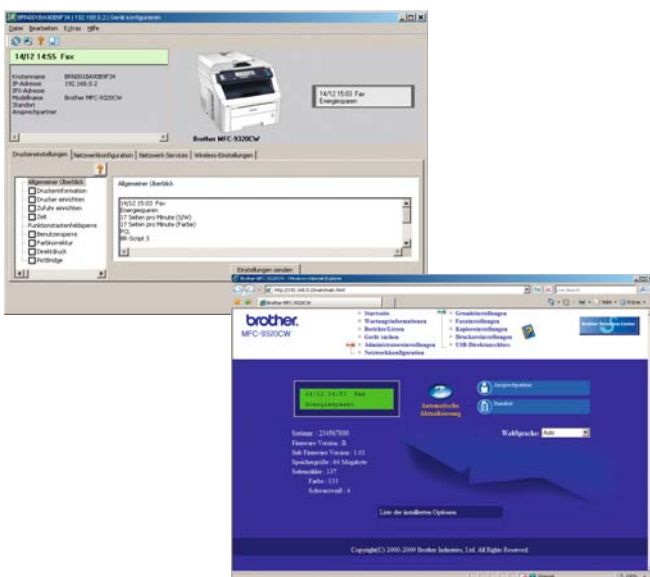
BRN001BA90B9F34 ( 192.168.0.2 ) Gerät konfigurieren
Datei Bearbeiten Extras Hilfe

14/12 14:55 Fax

Knotenname BRN001BA90B9F34
IP-Adresse 192.168.0.2
IPX-Adresse
Modellname Brother MFC-9320CW
Standort
Ansprechpartner

Brother MFC-9320CW

14/12 15:03 Fax
Energiesparen

Druckereinstellungen | Netzwerkkonfiguration | Netzwerk-Services | Wireless-Einstellungen

Allgemeiner Überblick
Druckerinformation
Drucker einrichten
Zufuhr einrichten
Zeit
Funktionstastenfeldsperre
Benutzersperre
Farbkorrektur
Direktdruck
PictBridge

Allgemeiner Überblick

14/12 15:03 Fax
Energiesparen
17 Seiten pro Minute (S/W)
17 Seiten pro Minute (Farbe)
PCL
BR-Script 3

Einstellungen senden

Brother MFC-9320CW - Windows Internet Explorer
http://192.168.0.2/main/main.html
Live Search
Brother MFC-9320CW

brother.
MFC-9320CW

Startseite
Wartungsinformationen
Berichte/Listen
Gerät suchen
Administratoreinstellungen
Netzwerkkonfiguration
Grundeinstellungen
Faxeinstellungen
Kopiereinstellungen
Druckereinstellungen
USB Direktanschluss

Brother Solutions Center

14/12 14:57 Fax
Energiesparen

Automatische Aktualisierung

Ansprechpartner
Standort

Wahlsprache: Auto

Seriengr. : Z34567890
Firmware Version : B
Sub Firmware Version : 1.01
Speichergröße : 64 Megabyte
Seitenzähler : 137
Farbe : 133
Schwarzweiß : 4

Liste der installierten Optionen

Copyright(C) 2000-2009 Brother Industries, Ltd. All Rights Reserved.